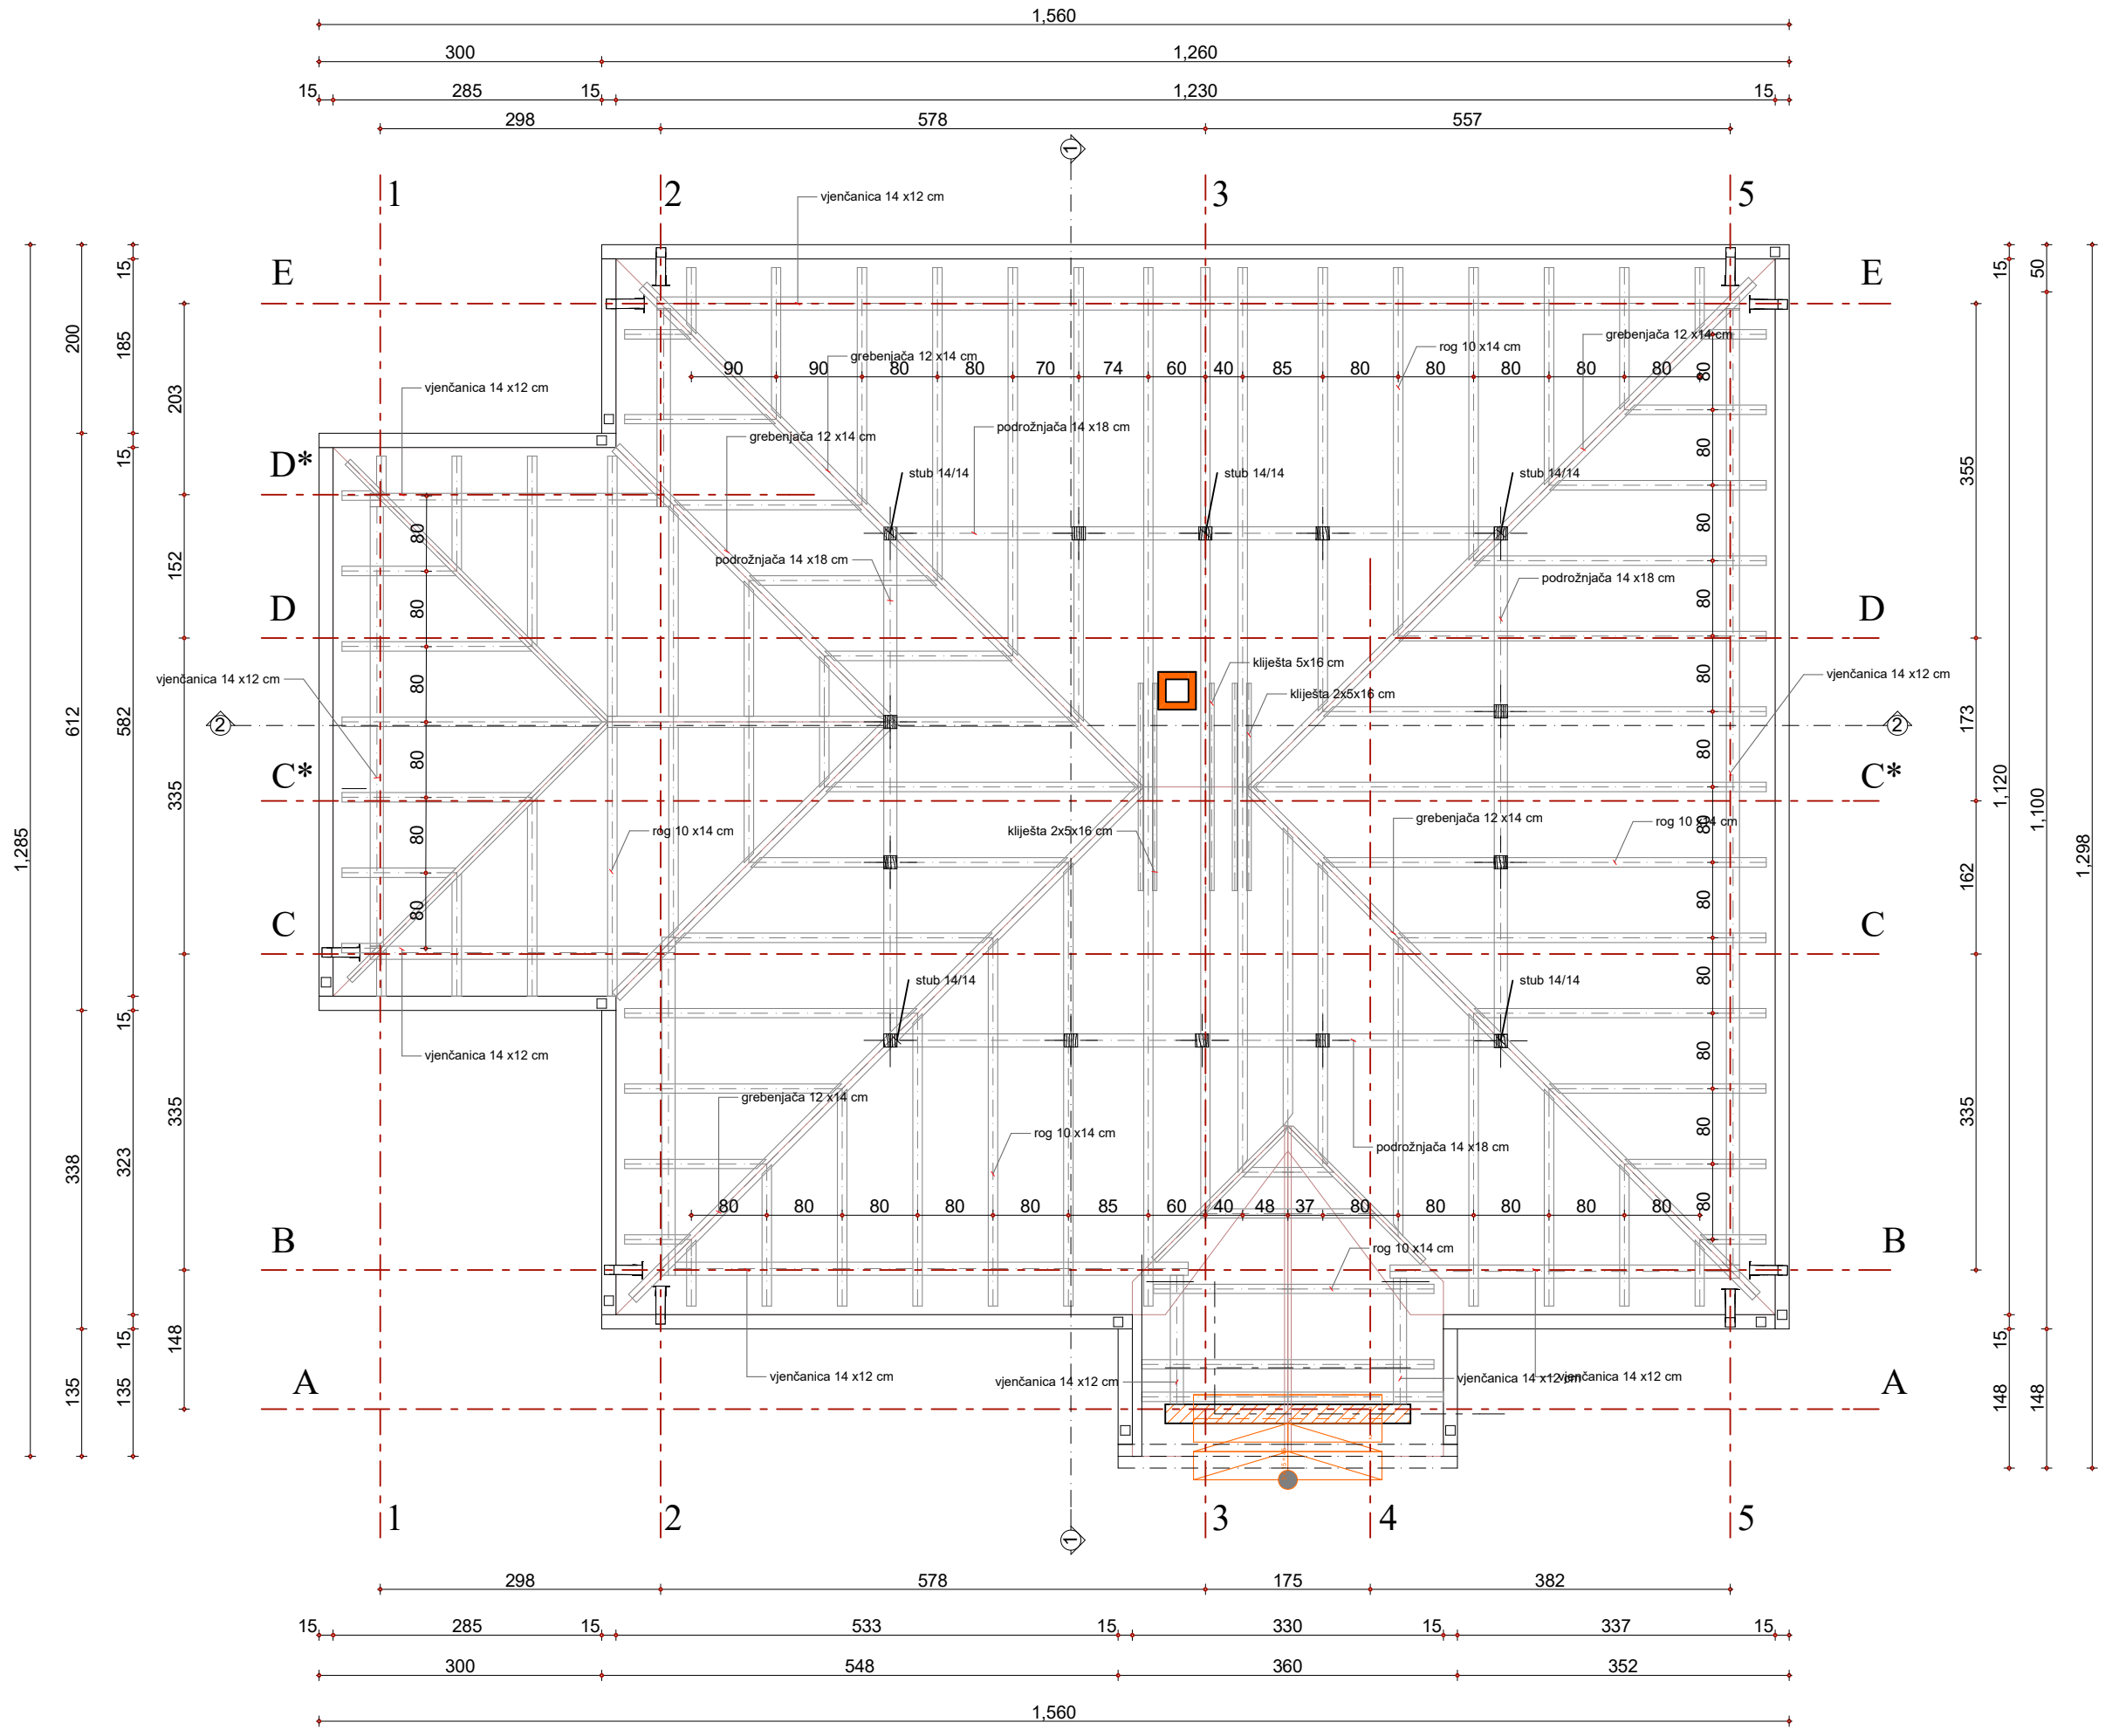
1,560
300
1,260
15
285
15
1,230
15
298
578
557
1
1
2
3
5
vjenčanica 14 x12 cm
E
E
rog 10 x14 cm
grebenjača 12 x14 cm
grebenjača 12 x14 cm
90
90
80
80
70
74
60
40
85
80
80
80
80
80
vjenčanica 14 x12 cm
grebenjača 12 x14 cm
podrožnjača 14 x18 cm
D*
stub 14/14
stub 14/14
stub 14/14
podrožnjača 14 x18 cm
podrožnjača 14 x18 cm
D
D
kliješta 5x16 cm
kliješta 2x5x16 cm
vjenčanica 14 x12 cm
vjenčanica 14 x12 cm
2
2
C*
C*
rog 10 x14 cm
kliješta 2x5x16 cm
grebenjača 12 x14 cm
rog 10 x14 cm
C
C
stub 14/14
stub 14/14
vjenčanica 14 x12 cm
grebenjača 12 x14 cm
rog 10 x14 cm
podrožnjača 14 x18 cm
80
80
80
80
80
85
60
40
48
37
80
80
80
80
80
B
B
rog 10 x14 cm
vjenčanica 14 x12 cm
vjenčanica 14 x12 cm
vjenčanica 14 x12 cm
vjenčanica 14 x12 cm
A
A
1
2
3
4
5
1
298
578
175
382
15
285
15
533
15
330
15
337
15
300
548
360
352
1,560
1,285
200
612
338
135
15
185
15
582
15
323
15
135
203
152
335
335
148
355
173
162
335
15
148
1,120
50
1,100
148
1,298
80
80
80
80
80
80
80
80
80
80
80
80
80
80
80
80
80
80
80
80
80